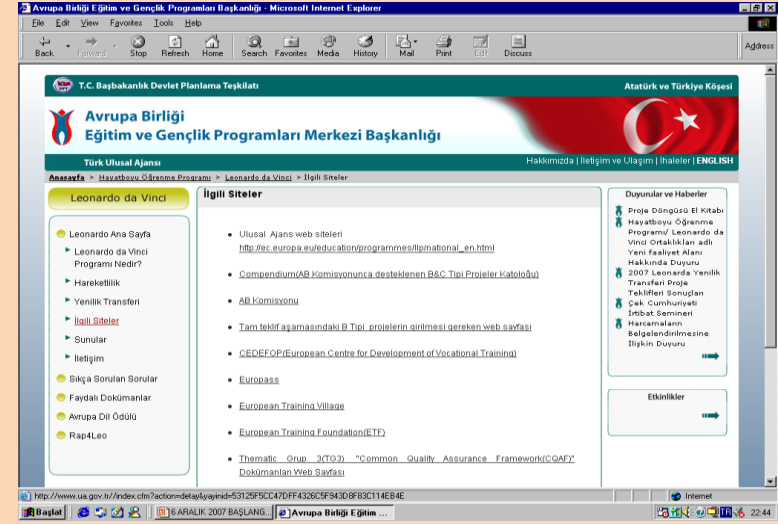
Avrupa Birliği Eğitim ve Gençlik Programları Başkanlığı - Microsoft Internet Explorer

File Edit View Favorites Tools Help

Back Forward Stop Refresh Home Search Favorites Media History Mail Print Edit Discuss

Address

T.C. Başbakanlık Devlet Planlama Teşkilatı

Atatürk ve Türkiye Köşesi

Avrupa Birliği
Eğitim ve Gençlik Programları Merkezi Başkanlığı

Türk Ulusal Ajansı

Hakkımızda | İletişim ve Ulaşım | İhaleler | ENGLISH

Anasayfa > Hayatboyu Öğrenme Programı > Leonardo da Vinci > İlgili Siteler

Leonardo da Vinci

Leonardo Ana Sayfa
Leonardo da Vinci Programı Nedir?
Hareketlilik
Yenilik Transferi
İlgili Siteler
Sunular
İletişim
Sıkça Sorulan Sorular
Faydalı Dokümanlar
Avrupa Dil Ödülü
Rap4Leo

İlgili Siteler

Ulusal Ajans web siteleri
http://ec.europa.eu/education/programmes/llp/national_en.html

Compendium(AB Komisyonunca desteklenen B&C Tipi Projeler Kataloğu)

AB Komisyonu

Tam teklif aşamasındaki B Tipi projelerin girilmesi gereken web sayfası

CEDEFOP(European Centre for Development of Vocational Training)

Europass

European Training Village

European Training Foundation(ETF)

Thematic Grup 3(TG3) "Common Quality Assurance Framework(CQAF)" Dokümanları Web Sayfası

Duyurular ve Haberler

Proje Döngüsü El Kitabı
Hayatboyu Öğrenme Programı/ Leonardo da Vinci Ortaklıkları adlı Yeni faaliyet Alanı Hakkında Duyuru
2007 Leonarda Yenilik Transferi Proje Teklifleri Sonuçları
Çek Cumhuriyeti İrtibat Semineri
Harcamaların Belgelendirilmesine İlişkin Duyuru

Etkinlikler

http://www.ua.gov.tr/index.cfm?action=detay&yayinid=53125F5CC47DFF4326C5F943D8F83C114EB4E

Internet

Başlat | 6 ARALIK 2007 BAŞLANG... | Avrupa Birliği Eğitim ...

22:44